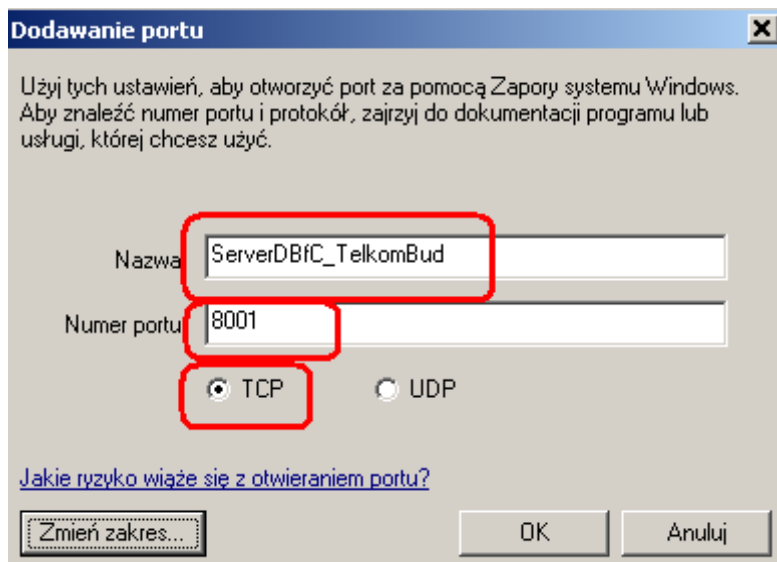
Dodawanie portu

Użyj tych ustawień, aby otworzyć port za pomocą Zapory systemu Windows. Aby znaleźć numer portu i protokół, zajrzyj do dokumentacji programu lub usługi, której chcesz użyć.

Nazwa ServerDBfC_TelkomBud

Numer portu 8001

TCP UDP

Jakie ryzyko wiąże się z otwieraniem portu?

Zmień zakres... OK Anuluj